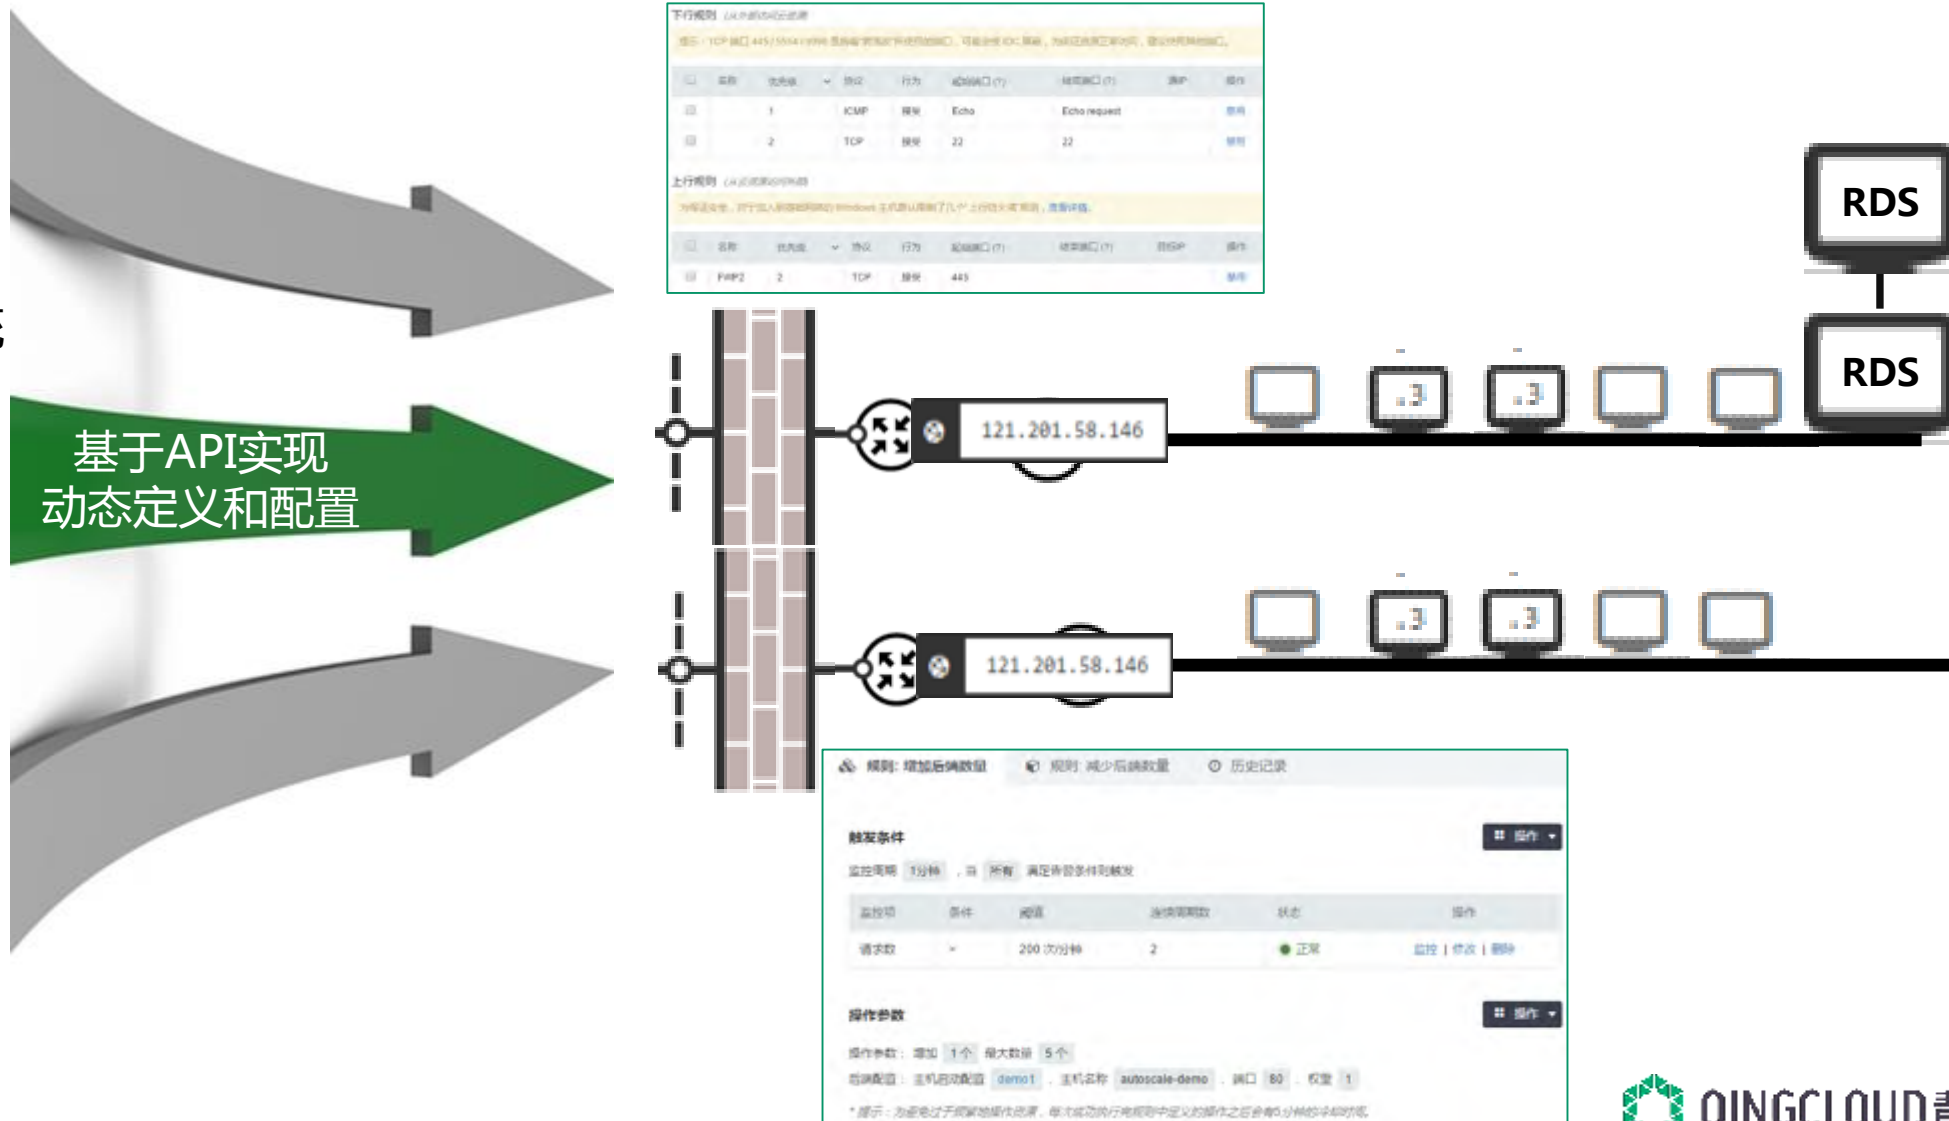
下行规则

| | 名称 | 优先级 | 协议 | 行为 | 起始端口 | 结束端口 | 源IP | 操作 |
|---|---|---|---|---|---|---|---|---|
| | | 1 | ICMP | 接受 | Echo | Echo request | | 修改 |
| | | 2 | TCP | 接受 | 22 | 22 | | 修改 |

上行规则

| | 名称 | 优先级 | 协议 | 行为 | 起始端口 | 结束端口 | 目标IP | 操作 |
|---|---|---|---|---|---|---|---|---|
| | FWP2 | 2 | TCP | 接受 | 443 | | | 修改 |

基于API实现动态定义和配置

121.201.58.146

121.201.58.146

.3

.3

.3

.3

RDS

RDS

规则: 增加后端数量　规则: 减少后端数量　历史记录

触发条件　操作

监控周期 1分钟 ，当 所有 满足告警条件则触发

| 监控项 | 条件 | 阈值 | 连续周期数 | 状态 | 操作 |
|---|---|---|---|---|---|
| 请求数 | > | 200 次/分钟 | 2 | 正常 | 监控 \| 修改 \| 删除 |

操作参数　操作

操作参数: 增加 1个 最大数量 5个

后端配置: 主机启动配置 demo1 ，主机名称 autoscale-demo ，端口 80 ，权重 1

* 提示: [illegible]

QINGCLOUD